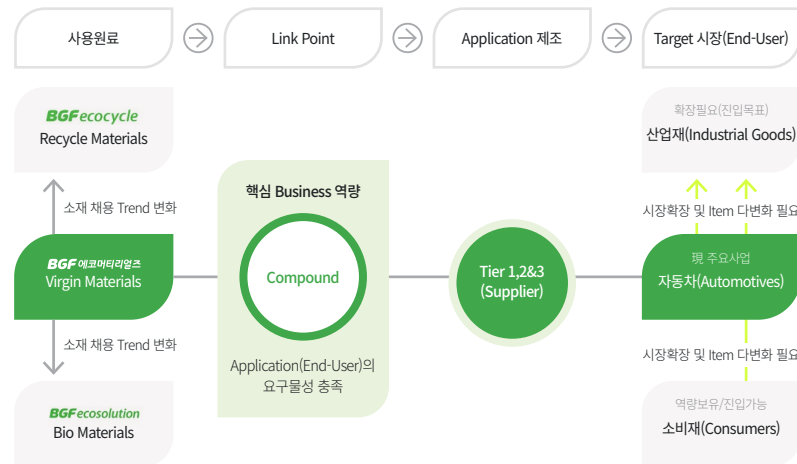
사용원료

Link Point

Application 제조

Target 시장(End-User)

BGF ecocycle
Recycle Materials

소재 채용 Trend 변화

BGF 에코머티리얼즈
Virgin Materials

소재 채용 Trend 변화

BGF ecosolution
Bio Materials

핵심 Business 역량

Compound

Application(End-User)의 요구물성 충족

Tier 1,2&3 (Supplier)

확장필요(진입목표)
산업재(Industrial Goods)

시장확장 및 Item 다변화 필요

現 주요사업
자동차(Automotives)

시장확장 및 Item 다변화 필요

역량보유/진입가능
소비재(Consumers)